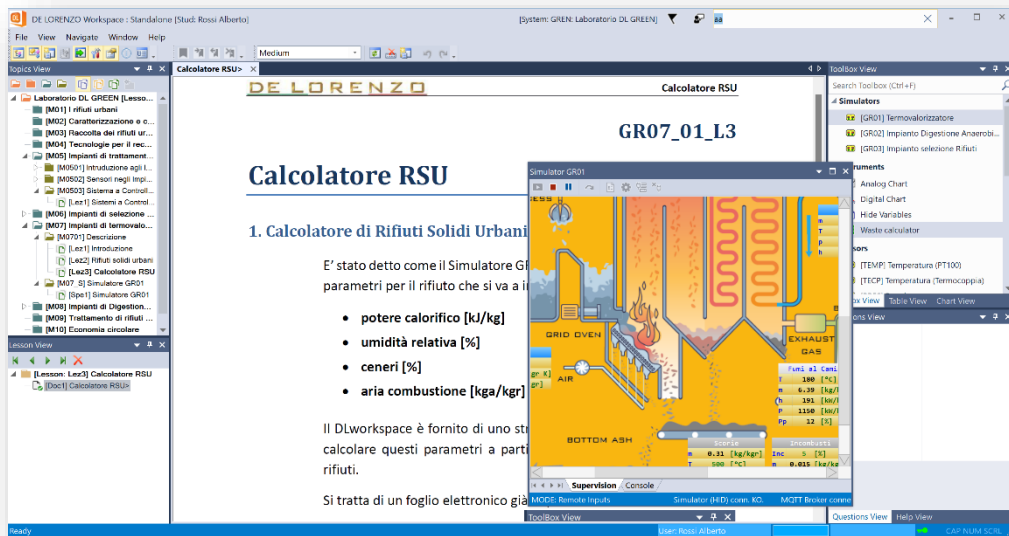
DE LORENZO Workspace : Standalone [Stud: Rossi Alberto]
[System: GREN: Laboratorio DL GREEN]
File View Navigate Window Help
Medium
Topics View
Laboratorio DL GREEN [Lesso...
[M01] I rifiuti urbani
[M02] Caratterizzazione e c...
[M03] Raccolta dei rifiuti ur...
[M04] Tecnologie per il rec...
[M05] Impianti di trattament...
[M0501] Introduzione agli I...
[M0502] Sensori negli Impi...
[M0503] Sistema a Controll...
[Lez1] Sistemi a Control...
[M06] Impianti di selezione ...
[M07] Impianti di termovalo...
[M0701] Descrizione
[Lez1] Introduzione
[Lez2] Rifiuti solidi urbani
[Lez3] Calcolatore RSU
[M07_S] Simulatore GR01
[Sps1] Simulatore GR01
[M08] Impianti di Digestion...
[M09] Trattamento di rifiuti ...
[M10] Economia circolare
Lesson View
[Lesson: Lez3] Calcolatore RSU
[Doc1] Calcolatore RSU>
Calcolatore RSU>
DE LORENZO
Calcolatore RSU
GR07_01_L3
Calcolatore RSU
1. Calcolatore di Rifiuti Solidi Urbani
E' stato detto come il Simulatore G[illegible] parametri per il rifiuto che si va a i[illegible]
• potere calorifico [kJ/kg]
• umidità relativa [%]
• ceneri [%]
• aria combustione [kga/kgr]
Il DLworkspace è fornito di uno st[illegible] calcolare questi parametri a parti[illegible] rifiuti.
Si tratta di un foglio elettronico già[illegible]
Simulator GR01
GRID OVEN
AIR
BOTTOM ASH
EXHAUST GAS
Fumi al Cami
T 180 [°C]
m 6.39 [kg/h]
h 191 [kW/]
P 1150 [kW/]
Pp 12 [%]
Scorie
m 0.31 [kg/kgr]
T 500 [°C]
Incombusti
Inc 5 [%]
m 0.015 [kg/kg]
Supervision Console
MODE: Remote Inputs Simulator (HID) conn. KO. MQTT Broker conne
ToolBox View
Search Toolbox (Ctrl+F)
Simulators
[GR01] Termovalorizzatore
[GR02] Impianto Digestione Anaerobi...
[GR03] Impianto selezione Rifiuti
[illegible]ruments
Analog Chart
Digital Chart
Hide Variables
Waste calculator
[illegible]sors
[TEMP] Temperatura (PT100)
[TECP] Temperatura (Termocoppia)
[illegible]x View Table View Chart View
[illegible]s View
Questions View Help View
ToolBox View
Ready User: Rossi Alberto CAP NUM SCRL